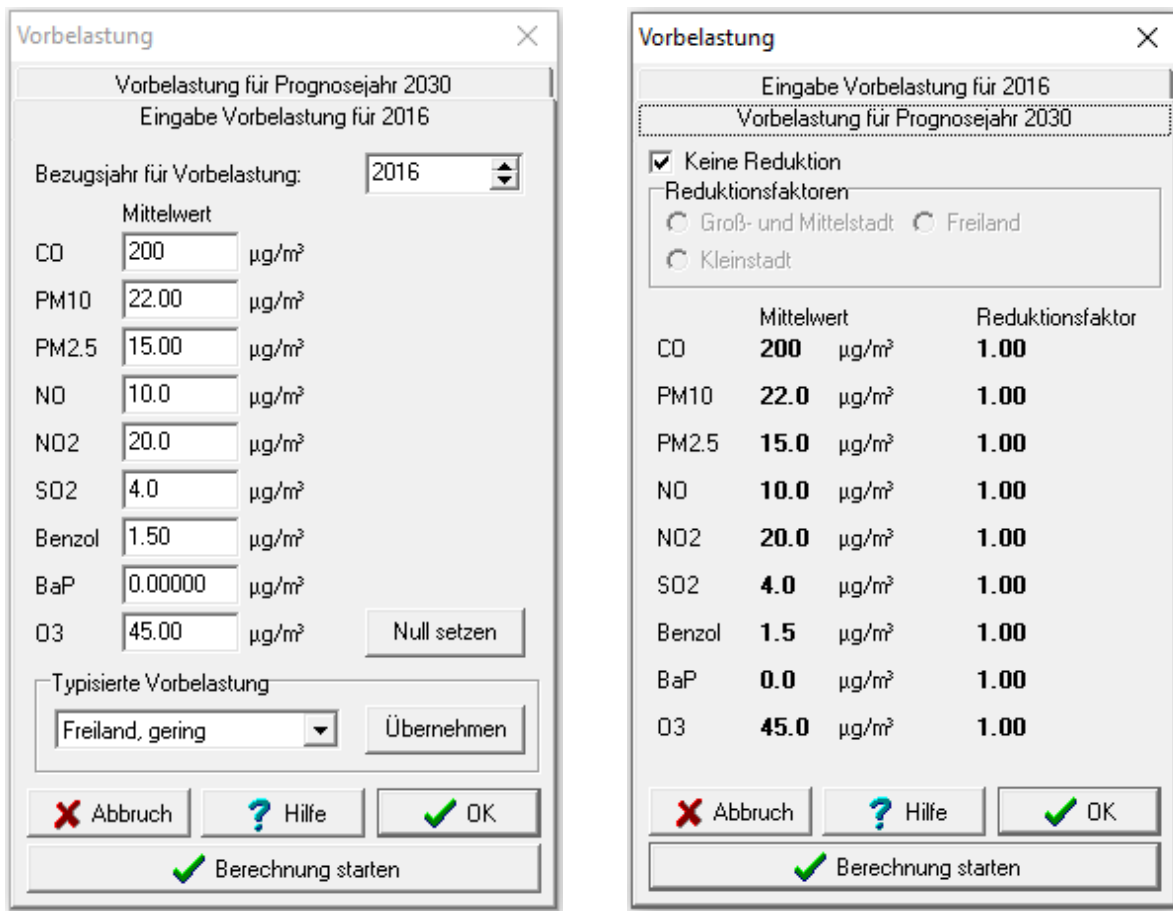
Vorbelastung

Vorbelastung für Prognosejahr 2030
Eingabe Vorbelastung für 2016

Bezugsjahr für Vorbelastung: 2016

Mittelwert

| | | |
|---|---|---|
| CO | 200 | µg/m³ |
| PM10 | 22.00 | µg/m³ |
| PM2.5 | 15.00 | µg/m³ |
| NO | 10.0 | µg/m³ |
| NO2 | 20.0 | µg/m³ |
| SO2 | 4.0 | µg/m³ |
| Benzol | 1.50 | µg/m³ |
| BaP | 0.00000 | µg/m³ |
| O3 | 45.00 | µg/m³ |

Null setzen

Typisierte Vorbelastung
Freiland, gering
Übernehmen

Abbruch
Hilfe
OK
Berechnung starten

Vorbelastung

Eingabe Vorbelastung für 2016
Vorbelastung für Prognosejahr 2030

Keine Reduktion
Reduktionsfaktoren
Groß- und Mittelstadt
Freiland
Kleinstadt

| | Mittelwert | | Reduktionsfaktor |
|---|---|---|---|
| CO | 200 | µg/m³ | 1.00 |
| PM10 | 22.0 | µg/m³ | 1.00 |
| PM2.5 | 15.0 | µg/m³ | 1.00 |
| NO | 10.0 | µg/m³ | 1.00 |
| NO2 | 20.0 | µg/m³ | 1.00 |
| SO2 | 4.0 | µg/m³ | 1.00 |
| Benzol | 1.5 | µg/m³ | 1.00 |
| BaP | 0.0 | µg/m³ | 1.00 |
| O3 | 45.0 | µg/m³ | 1.00 |

Abbruch
Hilfe
OK
Berechnung starten